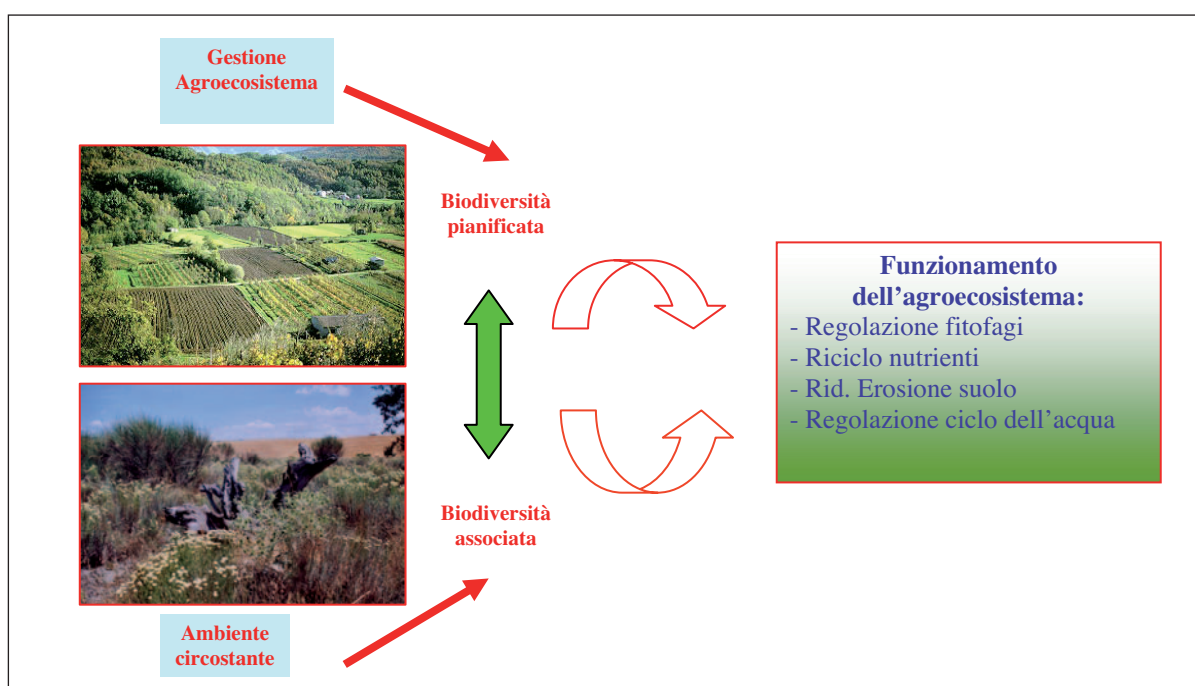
Gestione Agroecosistema

Biodiversità pianificata

Funzionamento dell’agroecosistema:
- Regolazione fitofagi
- Riciclo nutrienti
- Rid. Erosione suolo
- Regolazione ciclo dell’acqua

Biodiversità associata

Ambiente circostante